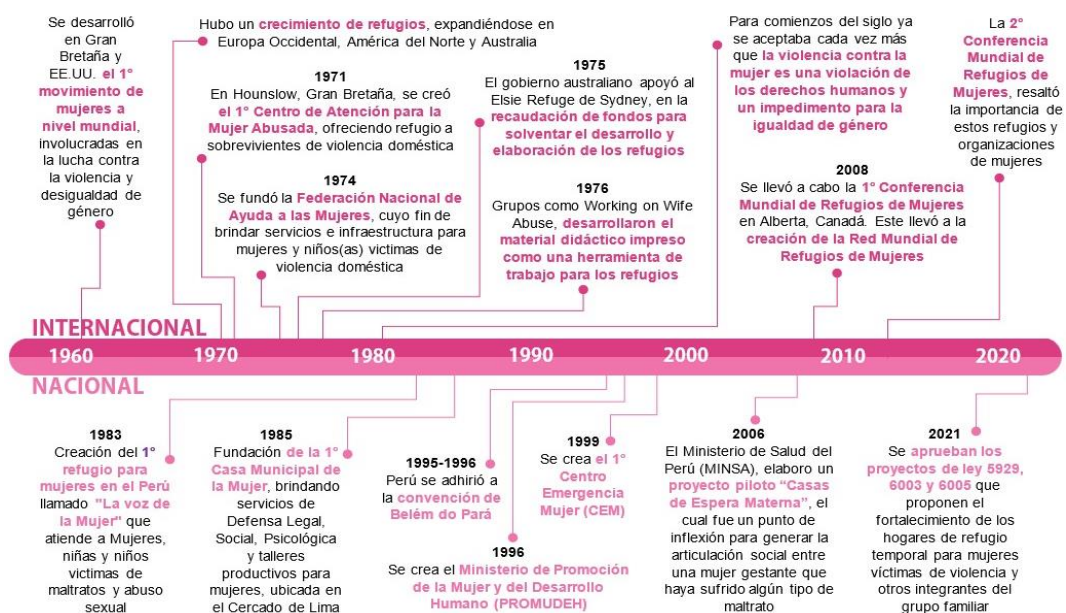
Se desarrolló en Gran Bretaña y EE.UU. el 1° movimiento de mujeres a nivel mundial, involucradas en la lucha contra la violencia y desigualdad de género

Hubo un crecimiento de refugios, expandiéndose en Europa Occidental, América del Norte y Australia

1971
En Hounslow, Gran Bretaña, se creó el 1° Centro de Atención para la Mujer Abusada, ofreciendo refugio a sobrevivientes de violencia doméstica

1974
Se fundó la Federación Nacional de Ayuda a las Mujeres, cuyo fin de brindar servicios e infraestructura para mujeres y niños(as) victimas de violencia doméstica

1975
El gobierno australiano apoyó al Elsie Refuge de Sydney, en la recaudación de fondos para solventar el desarrollo y elaboración de los refugios

1976
Grupos como Working on Wife Abuse, desarrollaron el material didáctico impreso como una herramienta de trabajo para los refugios

Para comienzos del siglo ya se aceptaba cada vez más que la violencia contra la mujer es una violación de los derechos humanos y un impedimento para la igualdad de género

2008
Se llevó a cabo la 1° Conferencia Mundial de Refugios de Mujeres en Alberta, Canadá. Este llevó a la creación de la Red Mundial de Refugios de Mujeres

La 2° Conferencia Mundial de Refugios de Mujeres, resaltó la importancia de estos refugios y organizaciones de mujeres

INTERNACIONAL

1960 1970 1980 1990 2000 2010 2020

NACIONAL

1983
Creación del 1° refugio para mujeres en el Perú llamado "La voz de la Mujer" que atiende a Mujeres, niñas y niños victimas de maltratos y abuso sexual

1985
Fundación de la 1° Casa Municipal de la Mujer, brindando servicios de Defensa Legal, Social, Psicológica y talleres productivos para mujeres, ubicada en el Cercado de Lima

1995-1996
Perú se adhirió a la convención de Belém do Pará

1996
Se crea el Ministerio de Promoción de la Mujer y del Desarrollo Humano (PROMUDEH)

1999
Se crea el 1° Centro Emergencia Mujer (CEM)

2006
El Ministerio de Salud del Perú (MINSA), elaboro un proyecto piloto "Casas de Espera Materna", el cual fue un punto de inflexión para generar la articulación social entre una mujer gestante que haya sufrido algún tipo de maltrato

2021
Se aprueban los proyectos de ley 5929, 6003 y 6005 que proponen el fortalecimiento de los hogares de refugio temporal para mujeres víctimas de violencia y otros integrantes del grupo familiar